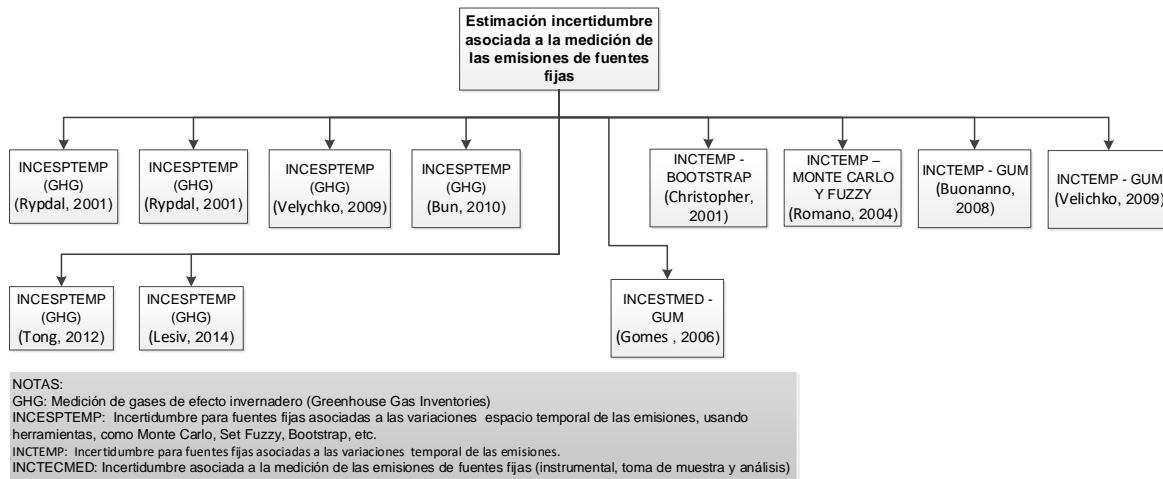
Estimación incertidumbre asociada a la medición de las emisiones de fuentes fijas

INCESPTEMP (GHG) (Rypdal, 2001)

INCESPTEMP (GHG) (Rypdal, 2001)

INCESPTEMP (GHG) (Velychko, 2009)

INCESPTEMP (GHG) (Bun, 2010)

INCTEMP - BOOTSTRAP (Christopher, 2001)

INCTEMP – MONTE CARLO Y FUZZY (Romano, 2004)

INCTEMP - GUM (Buonanno, 2008)

INCTEMP - GUM (Velichko, 2009)

INCESPTEMP (GHG) (Tong, 2012)

INCESPTEMP (GHG) (Lesiv, 2014)

INCESTMED - GUM (Gomes , 2006)

NOTAS:
GHG: Medición de gases de efecto invernadero (Greenhouse Gas Inventories)
INCESPTEMP: Incertidumbre para fuentes fijas asociadas a las variaciones espacio temporal de las emisiones, usando herramientas, como Monte Carlo, Set Fuzzy, Bootstrap, etc.
INCTEMP: Incertidumbre para fuentes fijas asociadas a las variaciones temporal de las emisiones.
INCTECMED: Incertidumbre asociada a la medición de las emisiones de fuentes fijas (instrumental, toma de muestra y análisis)